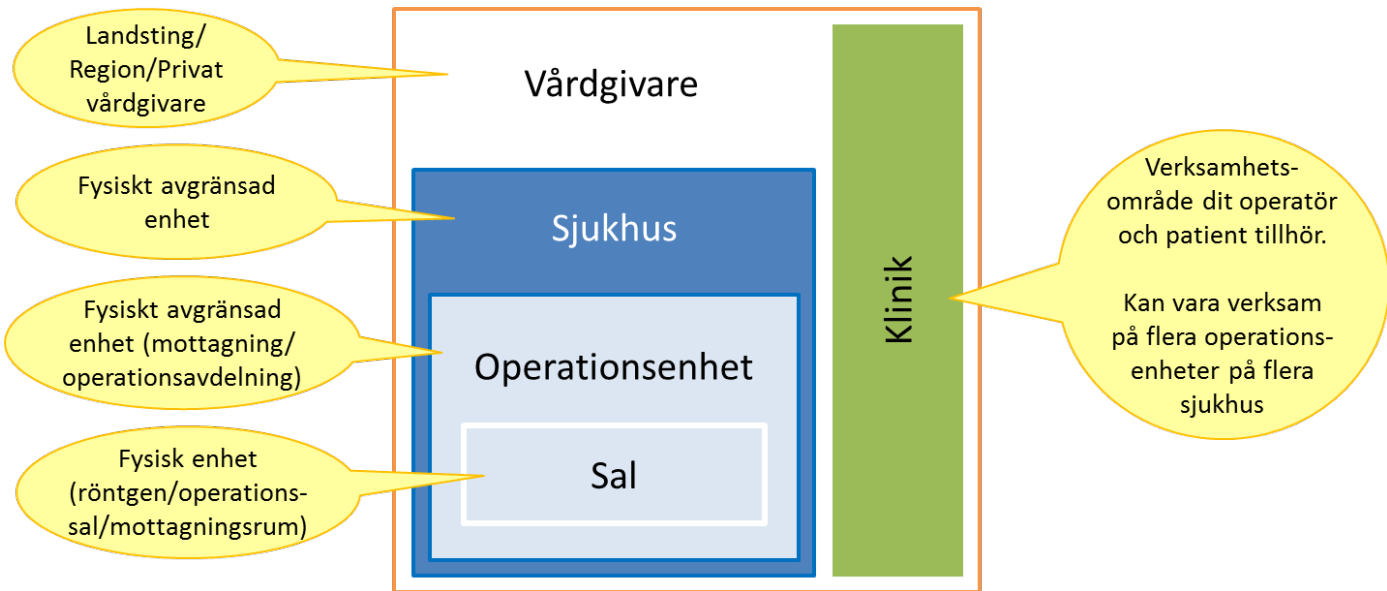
Landsting/ Region/Privat vårdgivare

Vårdgivare

Fysiskt avgränsad enhet

Sjukhus

Fysiskt avgränsad enhet (mottagning/ operationsavdelning)

Operationsenhet

Fysisk enhet (röntgen/operationssal/mottagningsrum)

Sal

Klinik

Verksamhetsområde dit operatör och patient tillhör.

Kan vara verksam på flera operationsenheter på flera sjukhus